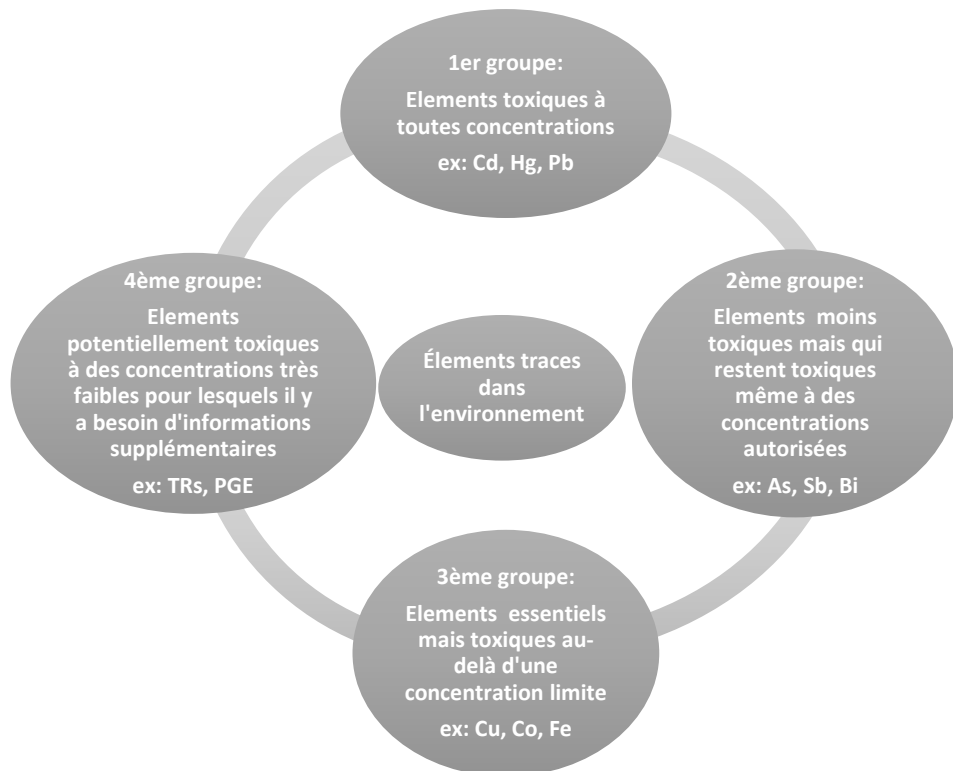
1er groupe:

Elements toxiques à toutes concentrations

ex: Cd, Hg, Pb

4ème groupe:

Elements potentiellement toxiques à des concentrations très faibles pour lesquels il y a besoin d'informations supplémentaires

ex: TRs, PGE

Élements traces dans l'environnement

2ème groupe:

Elements moins toxiques mais qui restent toxiques même à des concentrations autorisées

ex: As, Sb, Bi

3ème groupe:

Elements essentiels mais toxiques au-delà d'une concentration limite

ex: Cu, Co, Fe